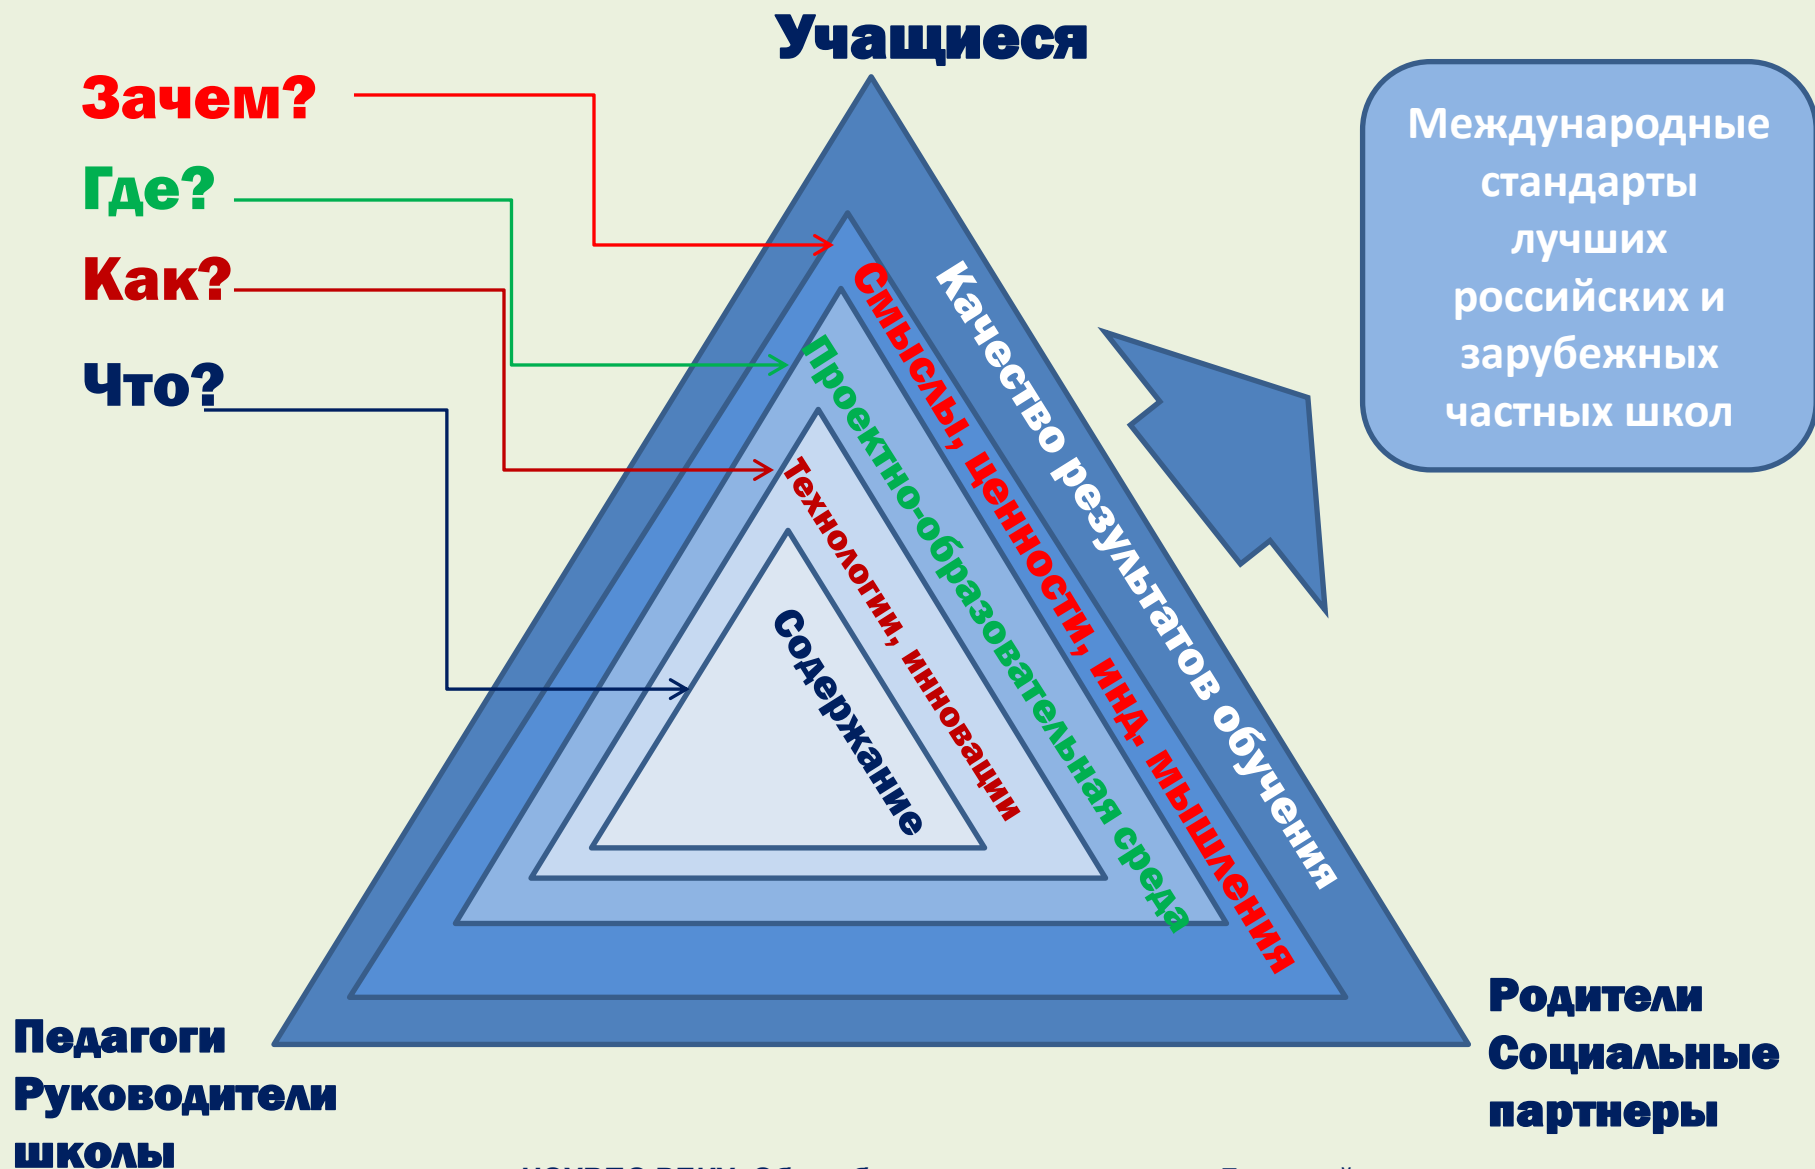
Учащиеся

Зачем?

Где?

Как?

Что?

Международные стандарты лучших российских и зарубежных частных школ

Качество результатов обучения

Смыслы, ценности, инд. мышления

Проектно-образовательная среда

Технологии, инновации

Содержание

Педагоги Руководители школы

Родители Социальные партнеры

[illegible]